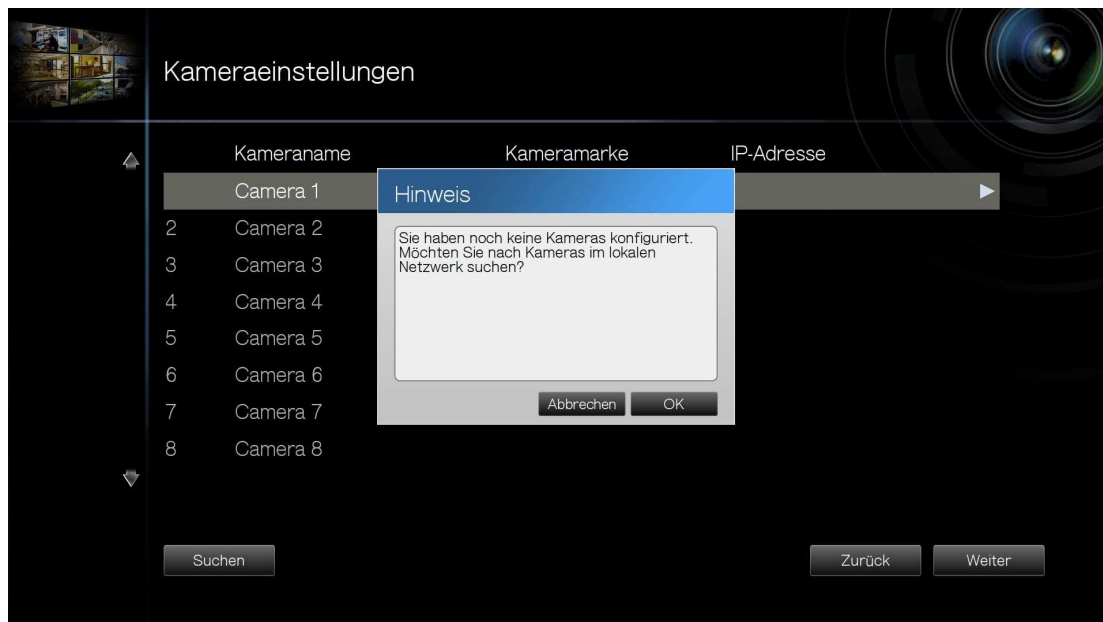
Kameraeinstellungen

| | Kameraname | Kameramarke | IP-Adresse |
|---|---|---|---|
| | Camera 1 | | |
| 2 | Camera 2 | | |
| 3 | Camera 3 | | |
| 4 | Camera 4 | | |
| 5 | Camera 5 | | |
| 6 | Camera 6 | | |
| 7 | Camera 7 | | |
| 8 | Camera 8 | | |

Hinweis

Sie haben noch keine Kameras konfiguriert. Möchten Sie nach Kameras im lokalen Netzwerk suchen?

Abbrechen OK

Suchen

Zurück Weiter